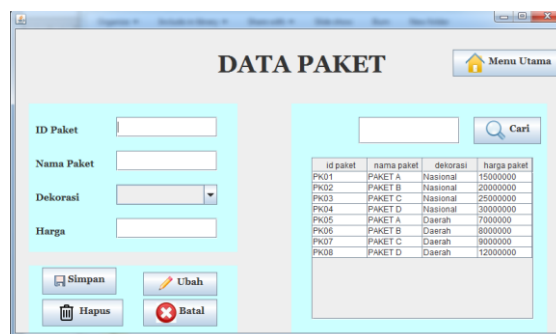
DATA PAKET

Menu Utama

ID Paket

Nama Paket

Dekorasi

Harga

Cari

| id paket | nama paket | dekorasi | harga paket |
|---|---|---|---|
| PK01 | PAKET A | Nasional | 15000000 |
| PK02 | PAKET B | Nasional | 20000000 |
| PK03 | PAKET C | Nasional | 25000000 |
| PK04 | PAKET D | Nasional | 30000000 |
| PK05 | PAKET A | Daerah | 7000000 |
| PK06 | PAKET B | Daerah | 8000000 |
| PK07 | PAKET C | Daerah | 9000000 |
| PK08 | PAKET D | Daerah | 12000000 |

Simpan

Ubah

Hapus

Batal